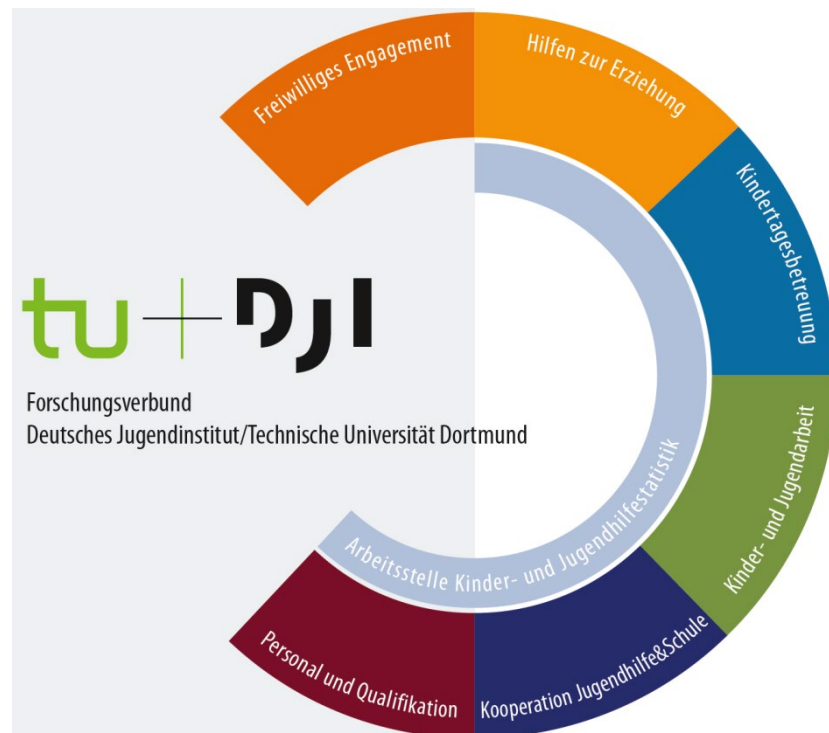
Freiwilliges Engagement

Hilfen zur Erziehung

Kindertagesbetreuung

Kinder- und Jugendarbeit

Kooperation Jugendhilfe&Schule

Personal und Qualifikation

Arbeitsstelle Kinder- und Jugendhilfestatistik

tu + DJI

Forschungsverbund
Deutsches Jugendinstitut/Technische Universität Dortmund